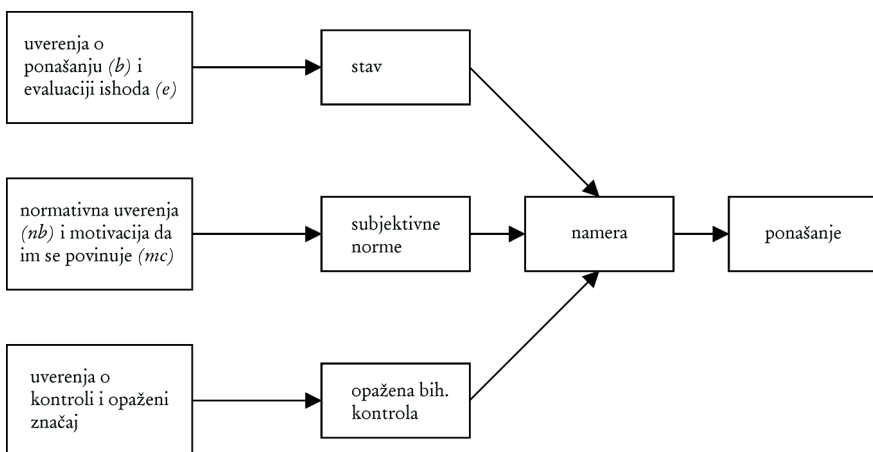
uverenja o ponašanju (b) i evaluaciji ishoda (e)

stav

normativna uverenja (nb) i motivacija da im se povinuje (mc)

subjektivne norme

namera

ponašanje

uverenja o kontroli i opaženi značaj

opažena bih. kontrola